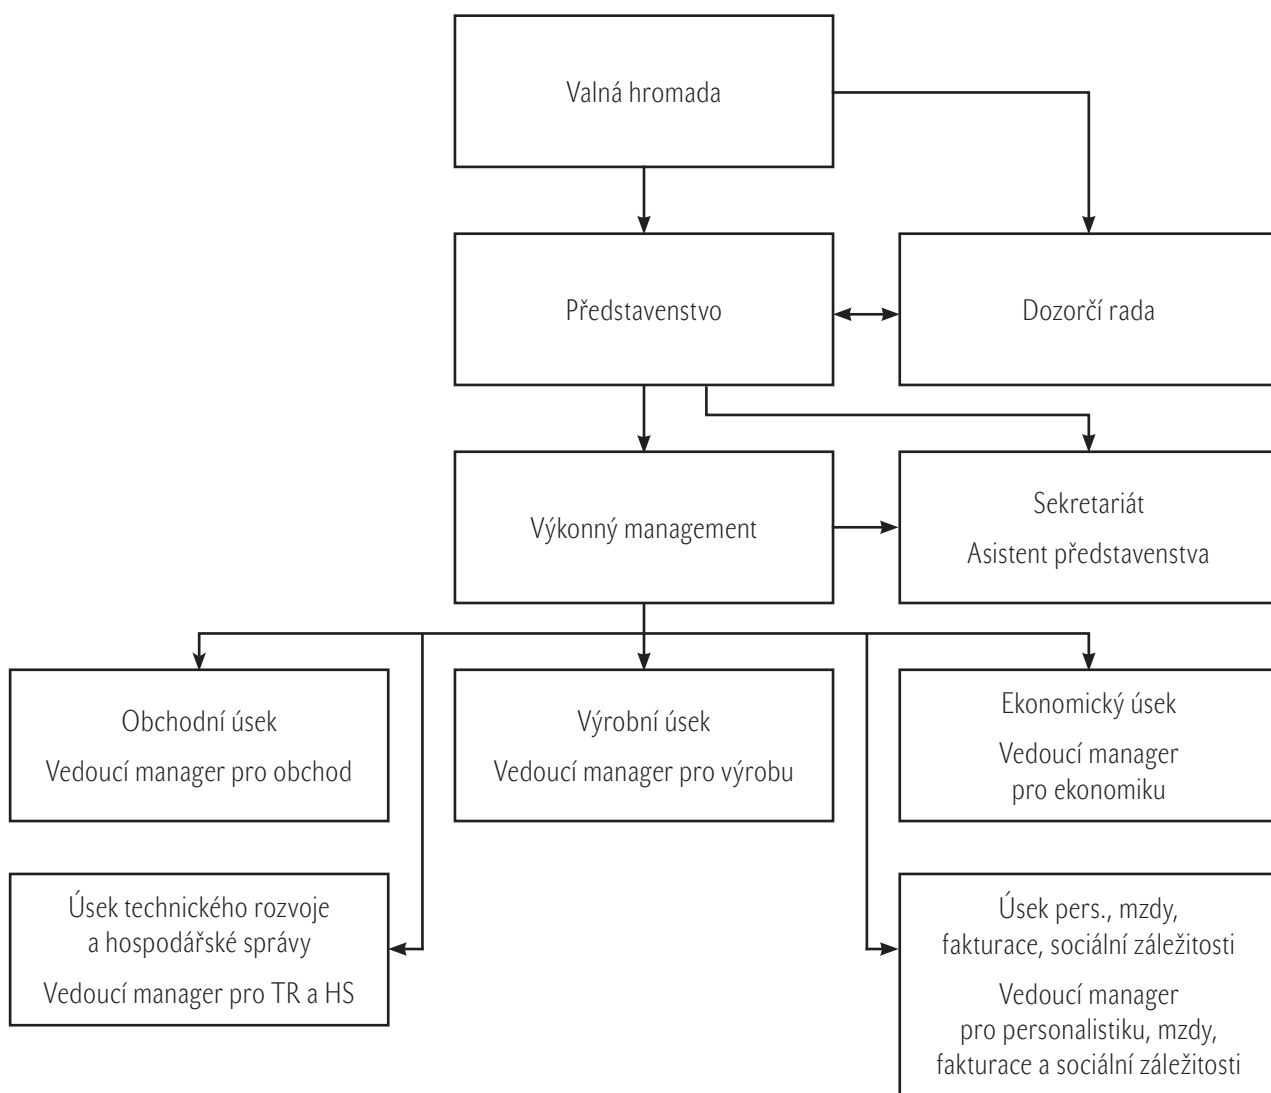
Valná hromada

Představenstvo

Dozorčí rada

Výkonný management

Sekretariát
Asistent představenstva

Obchodní úsek
Vedoucí manager pro obchod

Výrobní úsek
Vedoucí manager pro výrobu

Ekonomický úsek
Vedoucí manager pro ekonomiku

Úsek technického rozvoje a hospodářské správy
Vedoucí manager pro TR a HS

Úsek pers., mzdy, fakturace, sociální záležitosti
Vedoucí manager pro personalistiku, mzdy, fakturace a sociální záležitosti